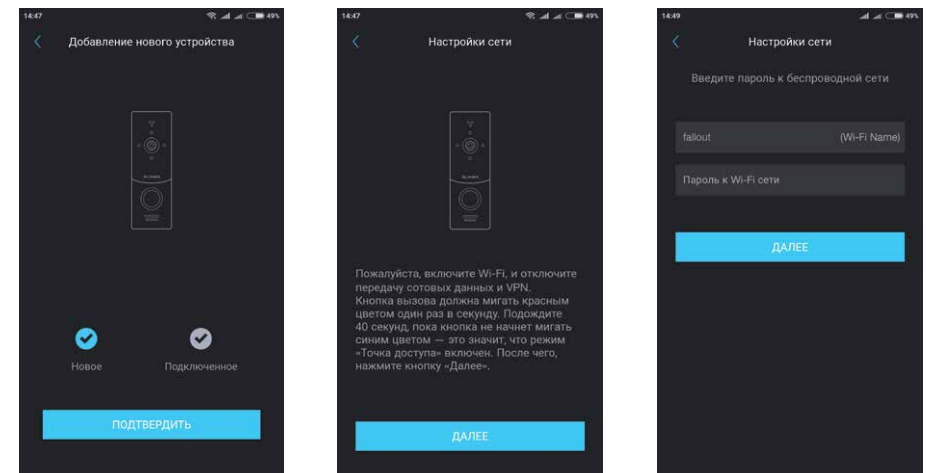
14:47 49%

Добавление нового устройства

Новое

Подключенное

ПОДТВЕРДИТЬ

14:47 49%

Настройки сети

Пожалуйста, включите Wi-Fi, и отключите передачу сотовых данных и VPN. Кнопка вызова должна мигать красным цветом один раз в секунду. Подождите 40 секунд, пока кнопка не начнет мигать синим цветом — это значит, что режим «Точка доступа» включен. После чего, нажмите кнопку «Далее».

ДАЛЕЕ

14:49 49%

Настройки сети

Введите пароль к беспроводной сети

fallout (Wi-Fi Name)

Пароль к Wi-Fi сети

ДАЛЕЕ